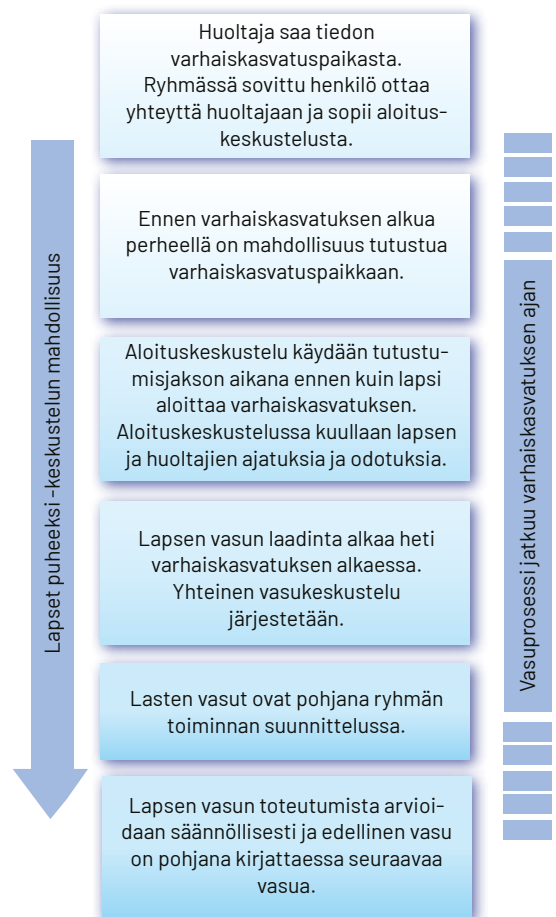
Huoltaja saa tiedon varhaiskasvatuspaikasta. Ryhmässä sovittu henkilö ottaa yhteyttä huoltajaan ja sopii aloituskeskustelusta.

Ennen varhaiskasvatuksen alkua perheellä on mahdollisuus tutustua varhaiskasvatuspaikkaan.

Aloituskeskustelu käydään tutustumisjakson aikana ennen kuin lapsi aloittaa varhaiskasvatuksen. Aloituskeskustelussa kuullaan lapsen ja huoltajien ajatuksia ja odotuksia.

Lapsen vasun laadinta alkaa heti varhaiskasvatuksen alkaessa. Yhteinen vasukeskustelu järjestetään.

Lasten vasut ovat pohjana ryhmän toiminnan suunnittelussa.

Lapsen vasun toteutumista arvioidaan säännöllisesti ja edellinen vasu on pohjana kirjattaessa seuraavaa vasua.

Lapset puheeksi -keskustelun mahdollisuus

Vasuprosessi jatkuu varhaiskasvatuksen ajan